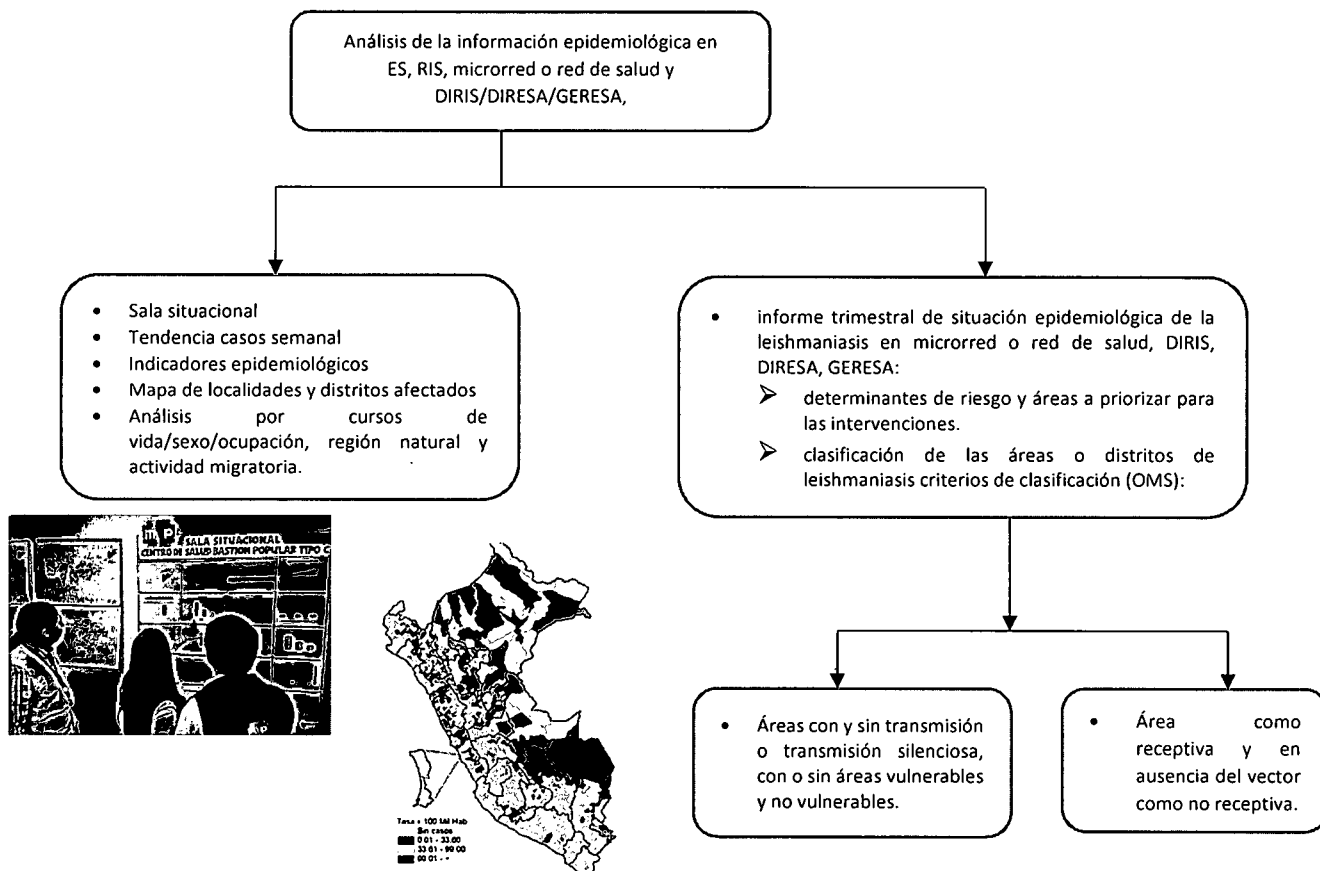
Análisis de la información epidemiológica en ES, RIS, microrred o red de salud y DIRIS/DIRESA/GERESA,

- Sala situacional
- Tendencia casos semanal
- Indicadores epidemiológicos
- Mapa de localidades y distritos afectados
- Análisis por cursos de vida/sexo/ocupación, región natural y actividad migratoria.

SALA SITUACIONAL
CENTRO DE SALUD BASTION POPULAR TIPO C

Tasa x 100 Mil Hab
Sin casos
0.01 - 33.00
33.01 - 99.00
99.01 - +

- informe trimestral de situación epidemiológica de la leishmaniasis en microrred o red de salud, DIRIS, DIRESA, GERESA:
  - determinantes de riesgo y áreas a priorizar para las intervenciones.
  - clasificación de las áreas o distritos de leishmaniasis criterios de clasificación (OMS):

- Áreas con y sin transmisión o transmisión silenciosa, con o sin áreas vulnerables y no vulnerables.

- Área como receptiva y en ausencia del vector como no receptiva.